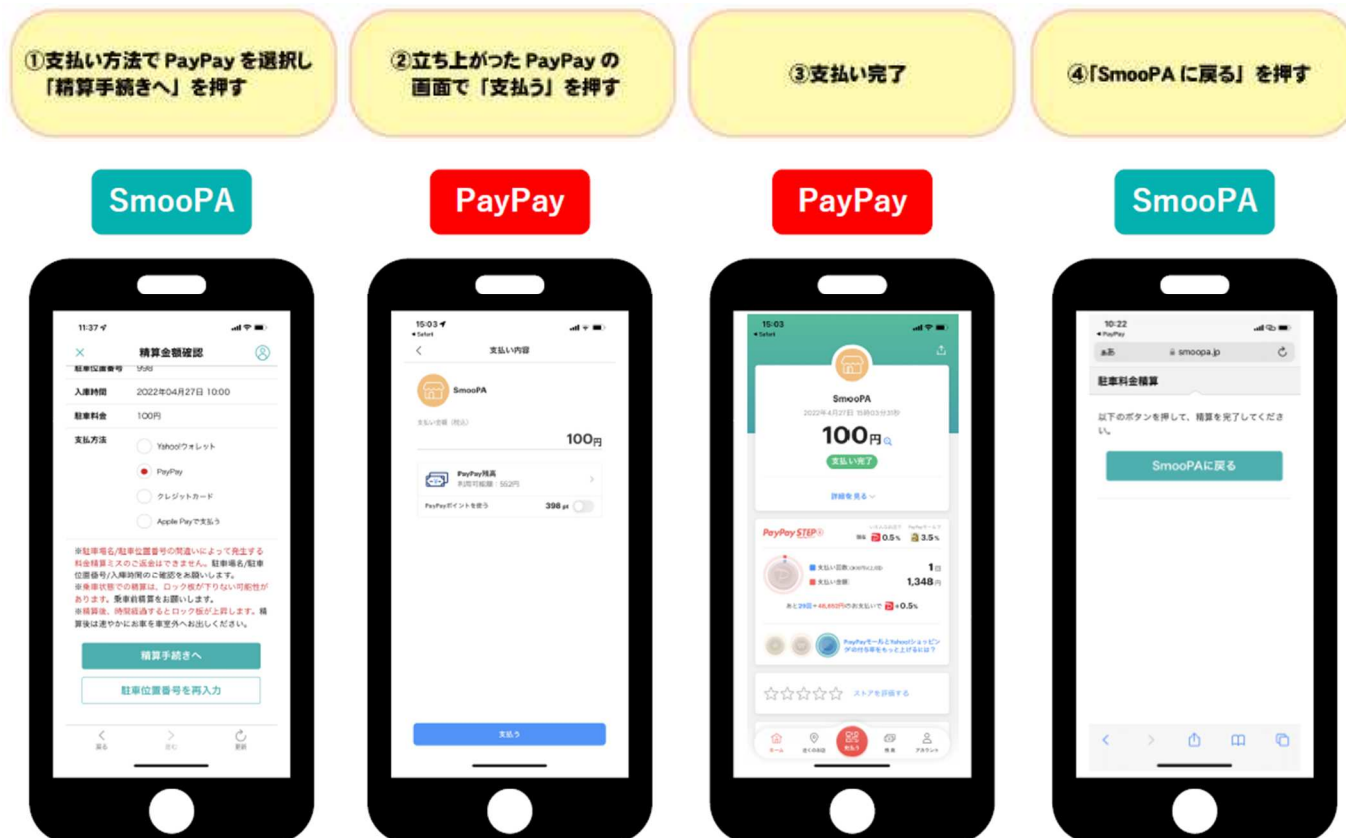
①支払い方法で PayPay を選択し「精算手続きへ」を押す

②立ち上がった PayPay の画面で「支払う」を押す

③支払い完了

④「SmooPA に戻る」を押す

SmooPA

11:37

精算金額確認

駐車位置番号 998

入庫時間 2022年04月27日 10:00

駐車料金 100円

支払方法

Yahoo!ウォレット

PayPay

クレジットカード

Apple Payで支払う

※駐車場名/駐車位置番号の間違いによって発生する料金精算ミスのご返金はできません。駐車場名/駐車位置番号/入庫時間のご確認をお願いします。
※乗車状態での精算は、ロック板が下りない可能性があります。乗車前精算をお願いします。
※精算後、時間経過するとロック板が上昇します。精算後は速やかにお車を車室外へお出しください。

精算手続きへ

駐車位置番号を再入力

戻る 進む 更新

PayPay

15:03

Safari

支払い内容

SmooPA

支払い金額（税込）

100円

PayPay残高

利用可能額：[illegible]円

PayPayポイントを使う 398 pt

支払う

PayPay

15:03

Safari

SmooPA

2022年4月27日 15時03分31秒

100円

支払い完了

詳細を見る

PayPay STEP

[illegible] 0.5% 3.5%

支払い回数 1回

支払い金額 1,348円

あと29回・48,652円のお支払いで +0.5%

PayPayモールとYahoo!ショッピングの付与率をもっと上げるには？

ストアを評価する

ホーム 近くのお店 支払う 残高 アカウント

SmooPA

10:22

PayPay

あA smoopa.jp

駐車料金精算

以下のボタンを押して、精算を完了してください。

SmooPAに戻る